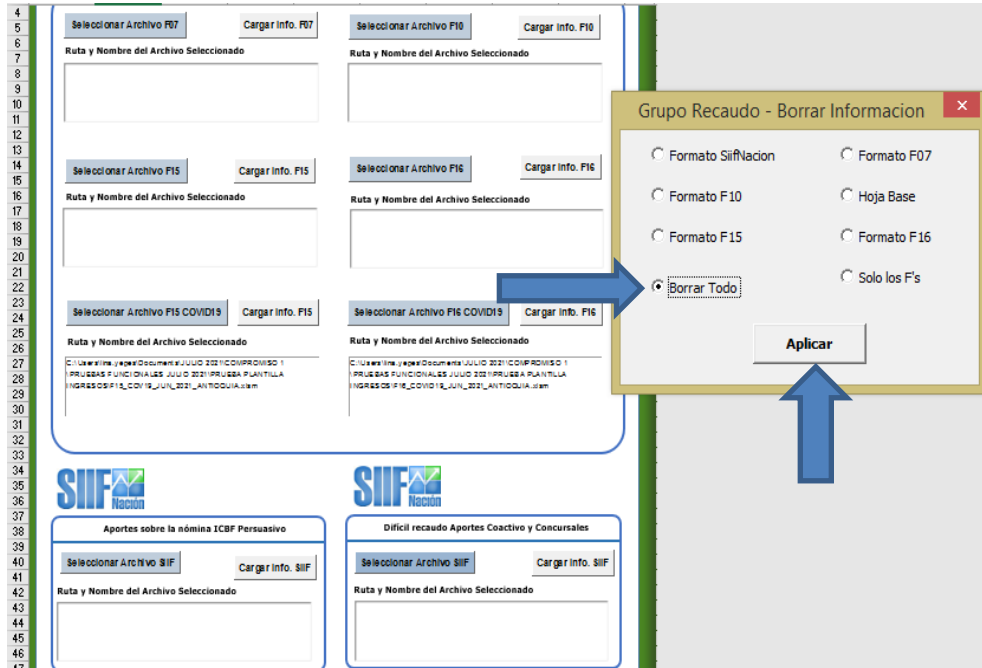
4
5
6
7
8
9
10
11
12
13
14
15
16
17
18
19
20
21
22
23
24
25
26
27
28
29
30
31
32
33
34
35
36
37
38
39
40
41
42
43
44
45
46
47

Seleccionar Archivo F07
Cargar info. F07
Ruta y Nombre del Archivo Seleccionado

Seleccionar Archivo F10
Cargar info. F10
Ruta y Nombre del Archivo Seleccionado

Seleccionar Archivo F15
Cargar info. F15
Ruta y Nombre del Archivo Seleccionado

Seleccionar Archivo F16
Cargar info. F16
Ruta y Nombre del Archivo Seleccionado

Seleccionar Archivo F15 COVID19
Cargar info. F15
Ruta y Nombre del Archivo Seleccionado
C:\Users\lina.yepes\Documents\JULIO 2021\COMPROMISO 1 \PRUEBAS FUNCIONALES JULIO 2021\PRUEBA PLANTILLA INGRESOS\F15_COV19_JUN_2021_ANTIOQUIA.xlsm

Seleccionar Archivo F16 COVID19
Cargar info. F16
Ruta y Nombre del Archivo Seleccionado
C:\Users\lina.yepes\Documents\JULIO 2021\COMPROMISO 1 \PRUEBAS FUNCIONALES JULIO 2021\PRUEBA PLANTILLA INGRESOS\F16_COVID19_JUN_2021_ANTIOQUIA.xlsm

SIIF Nación

SIIF Nación

Aportes sobre la nómina ICBF Persuasivo
Seleccionar Archivo SIIF
Cargar info. SIIF
Ruta y Nombre del Archivo Seleccionado

Difícil recaudo Aportes Coactivo y Concursales
Seleccionar Archivo SIIF
Cargar info. SIIF
Ruta y Nombre del Archivo Seleccionado

Grupo Recaudo - Borrar Informacion
×
Formato SiifNacion
Formato F07
Formato F10
Hoja Base
Formato F15
Formato F16
Borrar Todo
Solo los F's
Aplicar